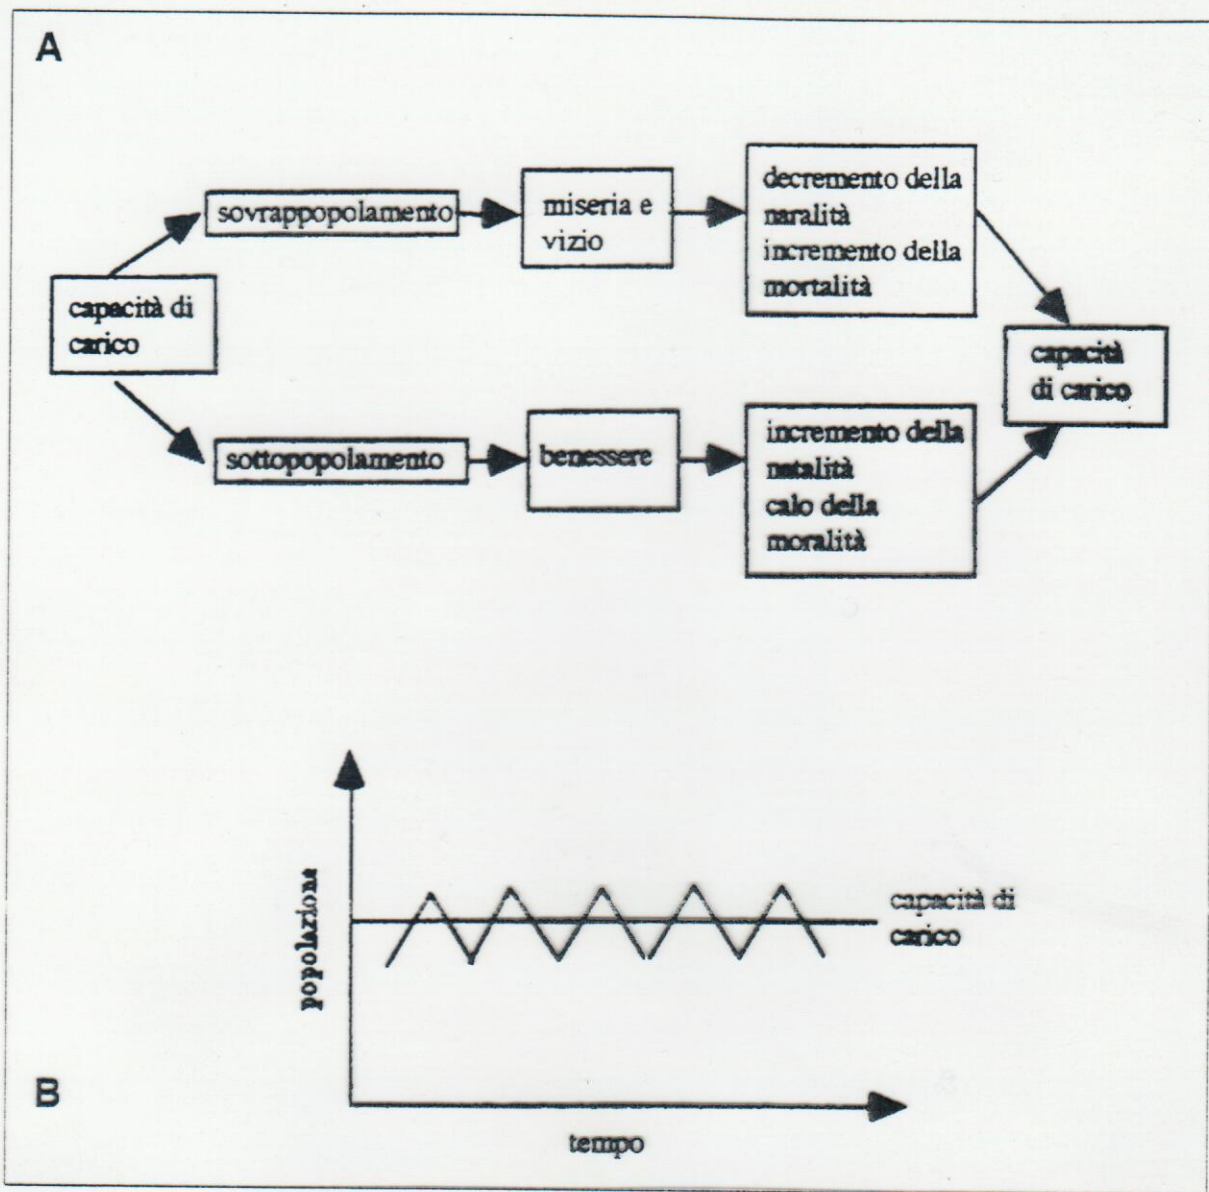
A

capacità di carico

sovrappopolamento

miseria e vizio

decremento della naralità incremento della mortalità

sottopopolamento

benessere

incremento della natalità calo della moralità

capacità di carico

popolazione

capacità di carico

tempo

B